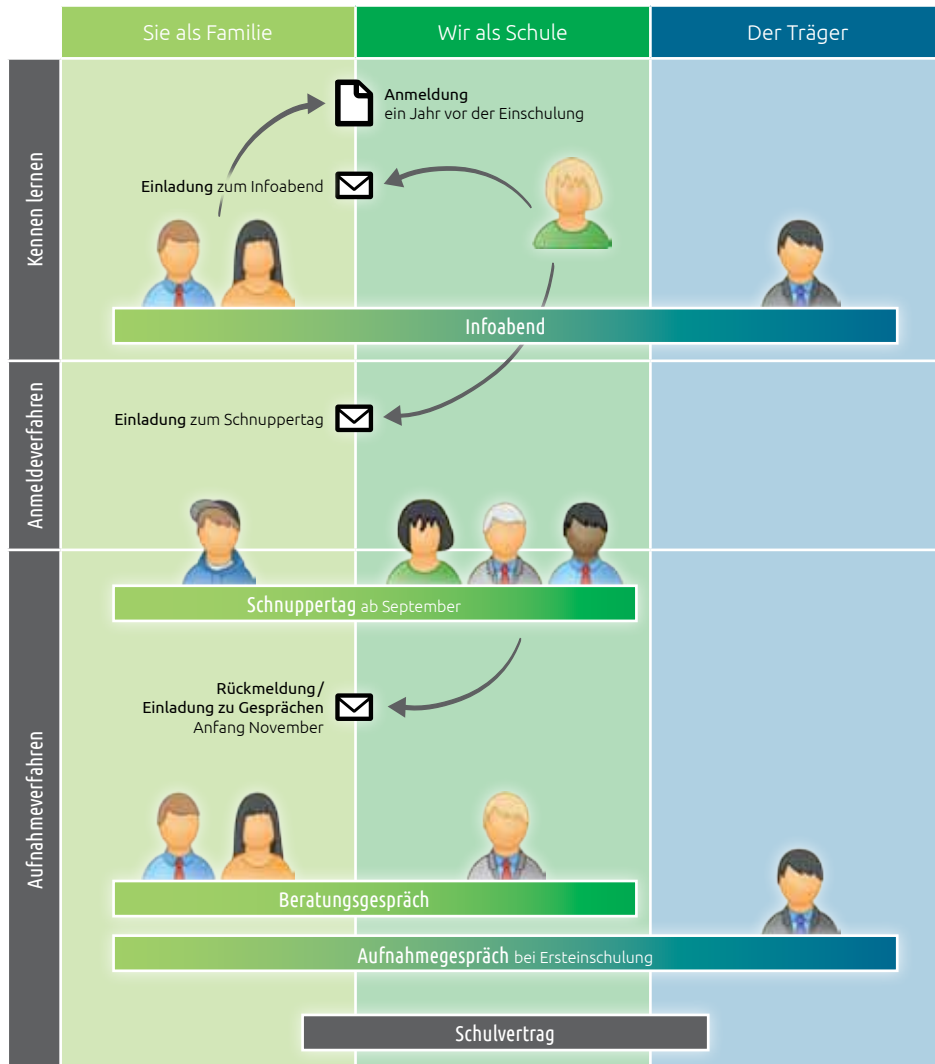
Sie als Familie

Wir als Schule

Der Träger

Kennen lernen

Anmeldung
ein Jahr vor der Einschulung

Einladung zum Infoabend

Infoabend

Anmeldeverfahren

Einladung zum Schnuppertag

Aufnahmeverfahren

Schnuppertag ab September

Rückmeldung / Einladung zu Gesprächen
Anfang November

Beratungsgespräch

Aufnahmegespräch bei Ersteinschulung

Schulvertrag